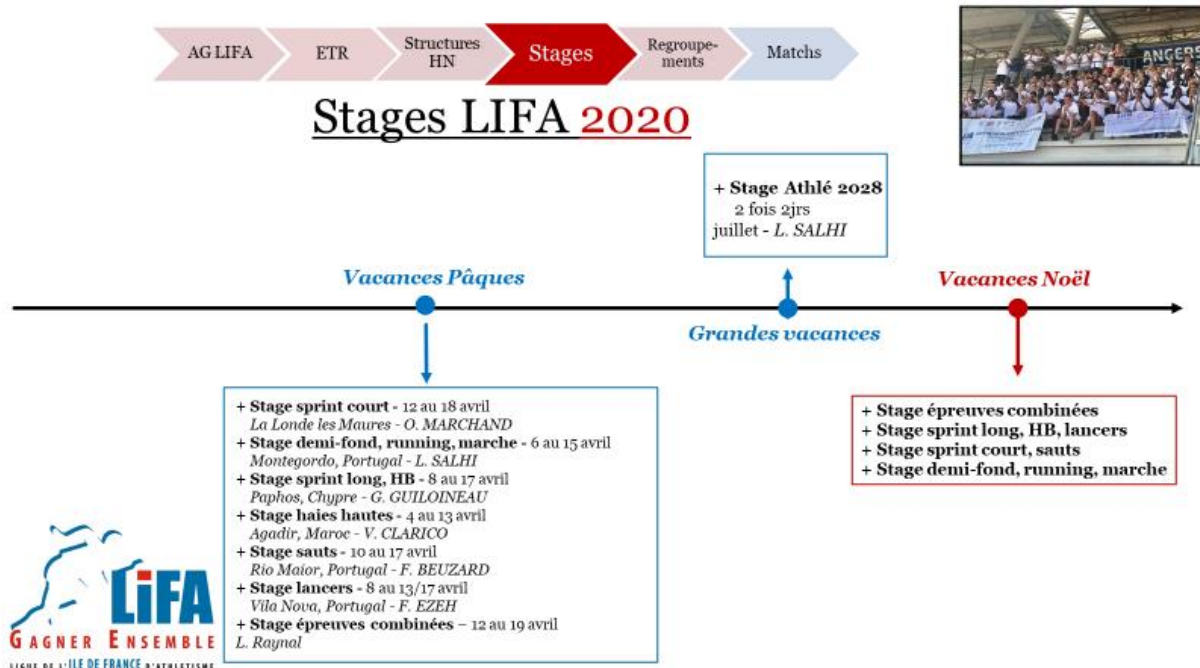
AG LIFA
ETR
Structures HN
Stages
Regroupements
Matchs

ANGERS

Stages LIFA 2020

+ Stage Athlé 2028
2 fois 2jrs
juillet - L. SALHI

Vacances Pâques

Grandes vacances

Vacances Noël

+ Stage sprint court - 12 au 18 avril
La Londe les Maures - O. MARCHAND
+ Stage demi-fond, running, marche - 6 au 15 avril
Montegordo, Portugal - L. SALHI
+ Stage sprint long, HB - 8 au 17 avril
Paphos, Chypre - G. GUILOINEAU
+ Stage haies hautes - 4 au 13 avril
Agadir, Maroc - V. CLARICO
+ Stage sauts - 10 au 17 avril
Rio Maior, Portugal - F. BEUZARD
+ Stage lancers - 8 au 13/17 avril
Vila Nova, Portugal - F. EZEH
+ Stage épreuves combinées – 12 au 19 avril
L. Raynal

+ Stage épreuves combinées
+ Stage sprint long, HB, lancers
+ Stage sprint court, sauts
+ Stage demi-fond, running, marche

LIFA
Gagner Ensemble
LIGUE DE L'ILE DE FRANCE D'ATHLETISME